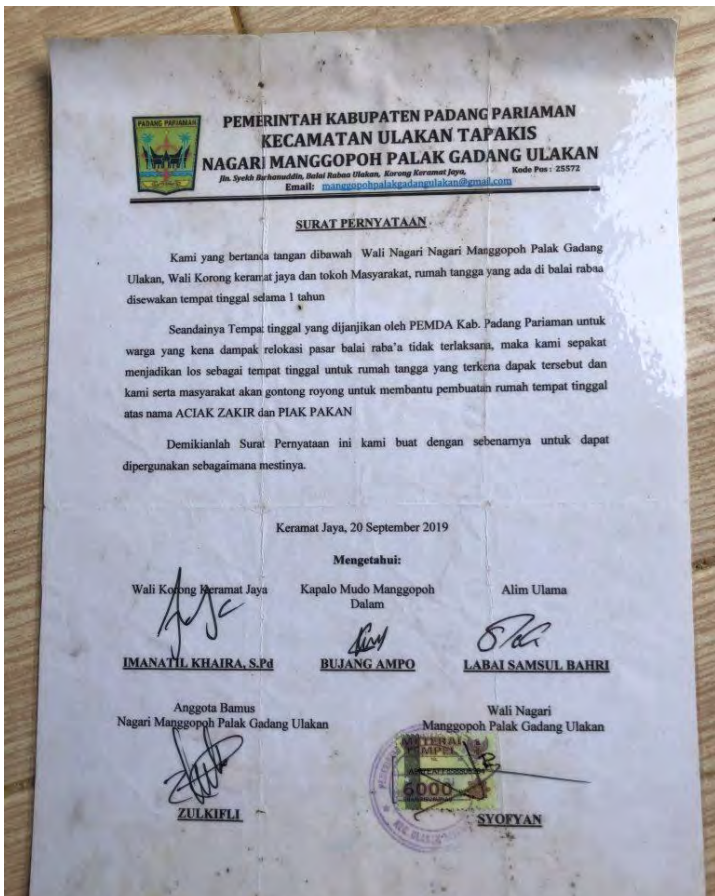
PADANG PARIAMAN

PEMERINTAH KABUPATEN PADANG PARIAMAN
KECAMATAN ULAKAN TAPAKIS
NAGARI MANGGOPOH PALAK GADANG ULAKAN
Jln. Syekh Burhanuddin, Balai Rabaa Ulakan, Korong Keramat Jaya, Kode Pos : 25572
Email: manggopohpalakgadangulakan@gmail.com

SURAT PERNYATAAN

Kami yang bertanda tangan dibawah Wali Nagari Nagari Manggopoh Palak Gadang Ulakan, Wali Korong keramat jaya dan tokoh Masyarakat, rumah tangga yang ada di balai rabaa disewakan tempat tinggal selama 1 tahun

Seandainya Tempat tinggal yang dijanjikan oleh PEMDA Kab. Padang Pariaman untuk warga yang kena dampak relokasi pasar balai raba'a tidak terlaksana, maka kami sepakat menjadikan los sebagai tempat tinggal untuk rumah tangga yang terkena dapak tersebut dan kami serta masyarakat akan gontong royong untuk membantu pembuatan rumah tempat tinggal atas nama ACIAK ZAKIR dan PIAK PAKAN

Demikianlah Surat Pernyataan ini kami buat dengan sebenarnya untuk dapat dipergunakan sebagaimana mestinya.

Keramat Jaya, 20 September 2019

Mengetahui:

Wali Korong Keramat Jaya
IMANATIL KHAIRA, S.Pd

Kapalo Mudo Manggopoh Dalam
BUJANG AMPO

Alim Ulama
LABAI SAMSUL BAHRI

Anggota Bamus Nagari Manggopoh Palak Gadang Ulakan
ZULKIFLI

Wali Nagari Manggopoh Palak Gadang Ulakan
METERAI TEMPEL
6000
SYOFYAN